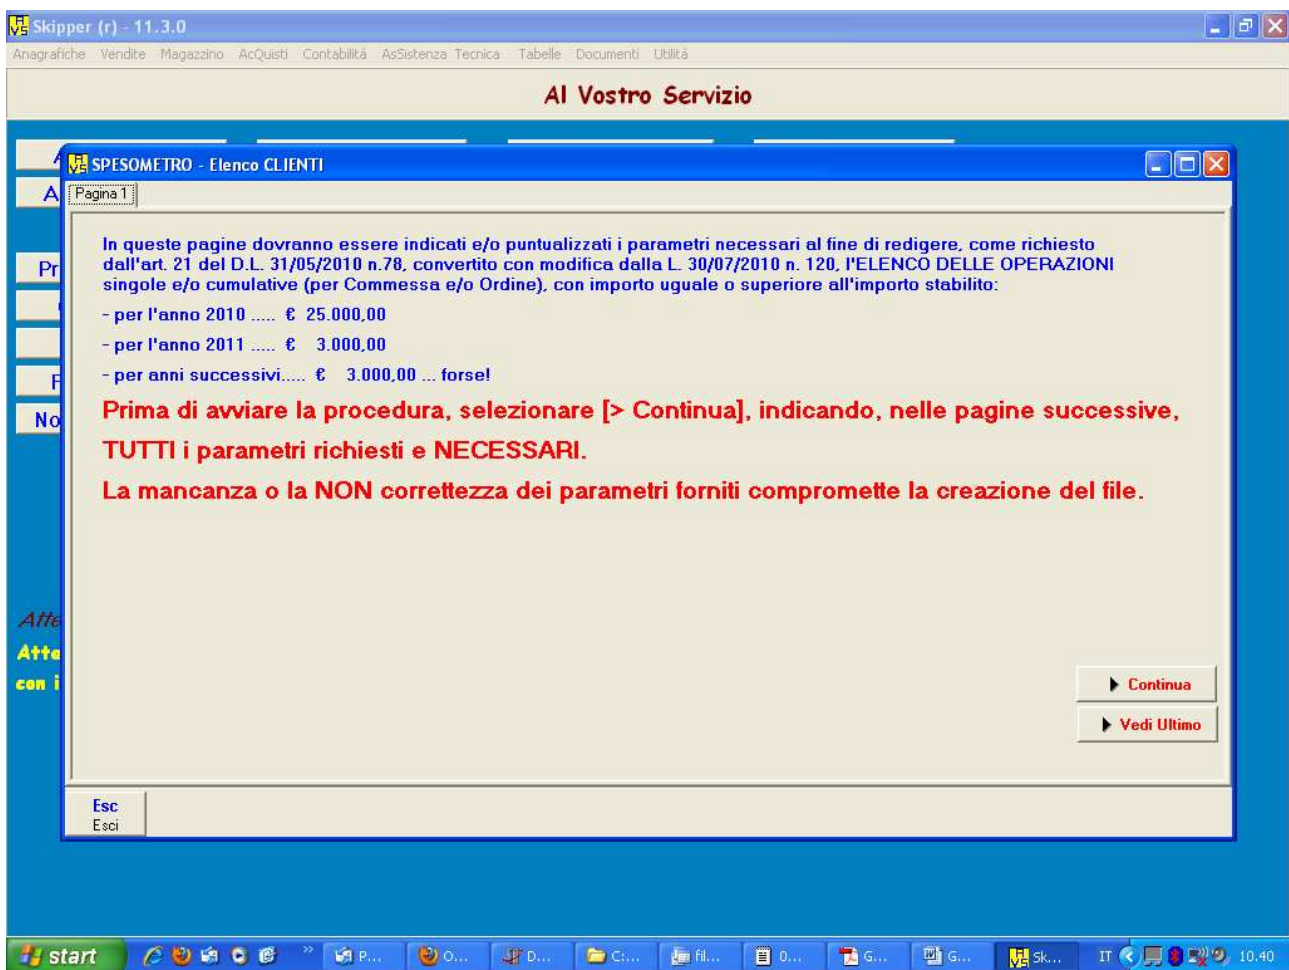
Skipper (r) - 11.3.0

Anagrafiche Vendite Magazzino AcQuisti Contabilità AsSistenza Tecnica Tabelle Documenti Utilità

Al Vostro Servizio

A
A
Pr
F
No

SPESOMETRO - Elenco CLIENTI

Pagina 1

In queste pagine dovranno essere indicati e/o puntualizzati i parametri necessari al fine di redigere, come richiesto dall'art. 21 del D.L. 31/05/2010 n.78, convertito con modifica dalla L. 30/07/2010 n. 120, l'ELENCO DELLE OPERAZIONI singole e/o cumulative (per Commessa e/o Ordine), con importo uguale o superiore all'importo stabilito:

- per l'anno 2010 ..... € 25.000,00

- per l'anno 2011 ..... € 3.000,00

- per anni successivi..... € 3.000,00 ... forse!

Prima di avviare la procedura, selezionare [> Continua], indicando, nelle pagine successive, TUTTI i parametri richiesti e NECESSARI.

La mancanza o la NON correttezza dei parametri forniti compromette la creazione del file.

Atte
Atte
con i

Continua

Vedi Ultimo

Esc
Esci

start

P... O... D... C:... fil... 0... G... G... Sk...

IT 10.40